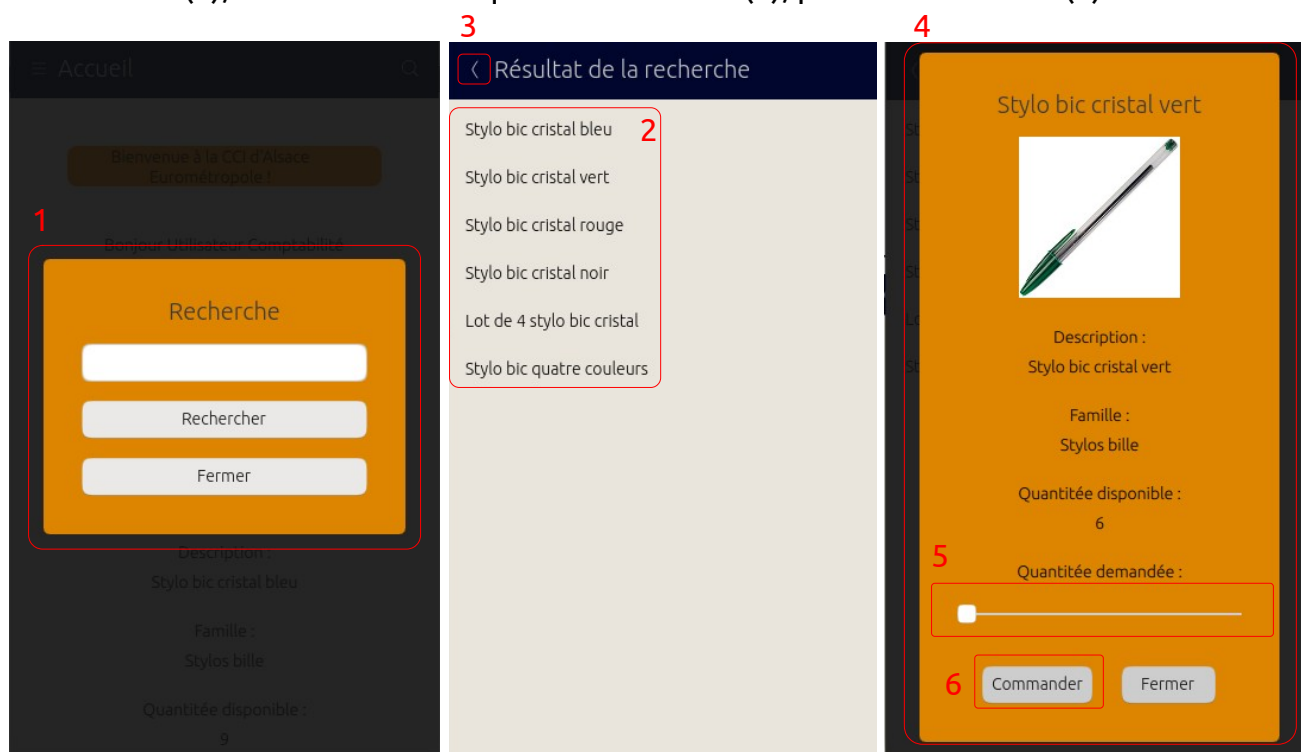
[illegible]

Accueil

Bienvenue à la CCI d'Alsace Eurométropole !

1

Bonjour Utilisateur Comptabilité

Recherche

Rechercher

Fermer

Description :
Stylo bic cristal bleu

Famille :
Stylos bille

Quantitée disponible :
9

3

Résultat de la recherche

2

Stylo bic cristal bleu

Stylo bic cristal vert

Stylo bic cristal rouge

Stylo bic cristal noir

Lot de 4 stylo bic cristal

Stylo bic quatre couleurs

4

Stylo bic cristal vert

Description :
Stylo bic cristal vert

Famille :
Stylos bille

Quantitée disponible :
6

5

Quantitée demandée :

6

Commander

Fermer